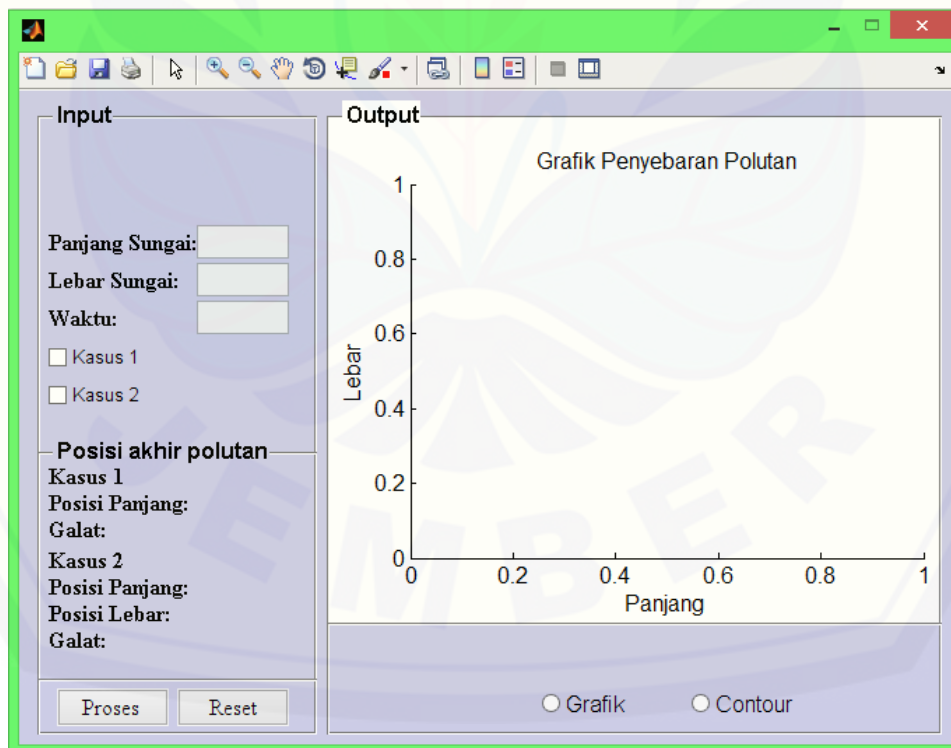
Input

Panjang Sungai:

Lebar Sungai:

Waktu:

Kasus 1

Kasus 2

Posisi akhir polutan

Kasus 1
Posisi Panjang:
Galat:

Kasus 2
Posisi Panjang:
Posisi Lebar:
Galat:

Proses

Reset

Output

Grafik Penyebaran Polutan

1
0.8
0.6
0.4
0.2
0

Lebar

0
0.2
0.4
0.6
0.8
1

Panjang

Grafik

Contour